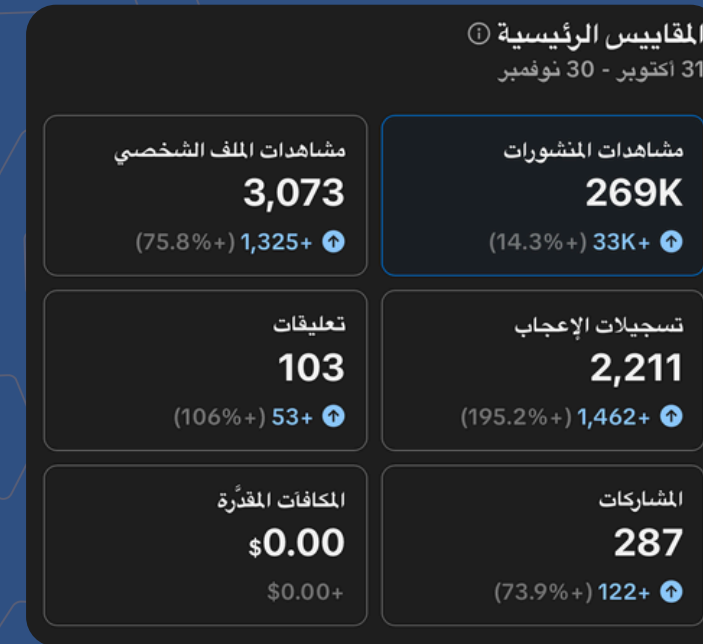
المقاييس الرئيسية ⓘ
31 أكتوبر - 30 نوفمبر

مشاهدات المنشورات
269K
+33K (+14.3%)

مشاهدات الملف الشخصي
3,073
+1,325 (+75.8%)

تسجيلات الإعجاب
2,211
+1,462 (+195.2%)

تعليقات
103
+53 (+106%)

المشاركات
287
+122 (+73.9%)

المكافآت المقدَّرة
$0.00
+$0.00